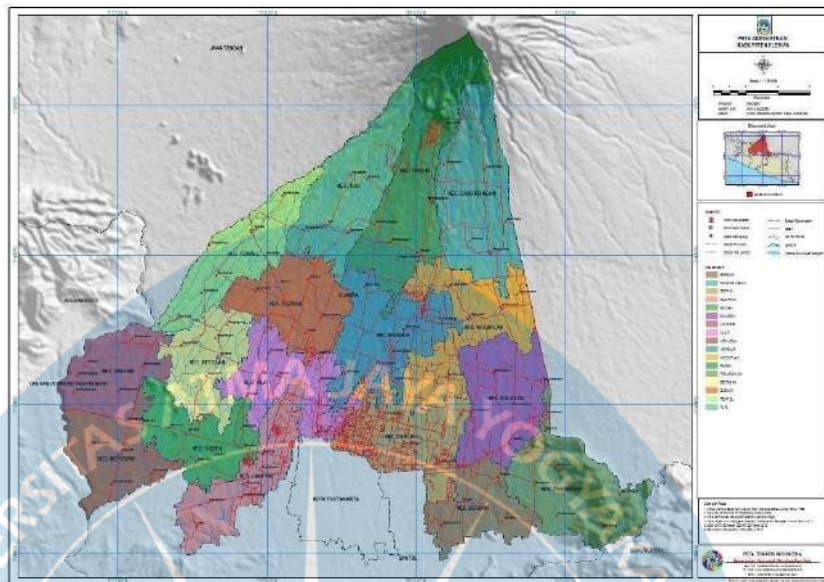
PETA ADMINISTRASI
KABUPATEN SLEMAN

JAWA TENGAH

KEC. CANGKRINGAN

KEC. TURI

KEC. PAKEM

KEC. SLEMAN

KEC. NGAGLIK

KEC. NGEMPLAK

KEC. KALASAN

KEC. PRAMBANAN

KEC. SEYEGAN

KEC. MINGGIR

KEC. GODEAN

KEC. MOYUDAN

KEC. DEPOK

KEC. BERBAH

KULON PROGO

KOTA YOGYAKARTA

BANTUL

PETA TEMATIK INDONESIA